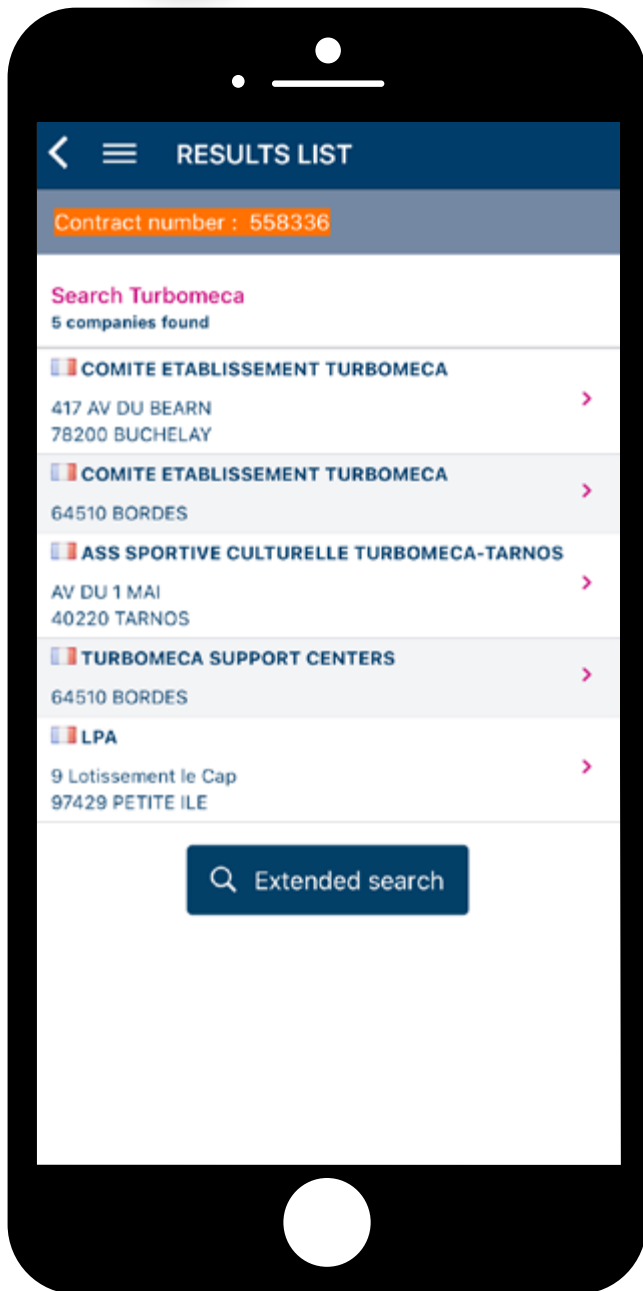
RESULTS LIST

Contract number : 558336

Search Turbomeca
5 companies found

COMITE ETABLISSEMENT TURBOMECA
417 AV DU BEARN
78200 BUCHELAY

COMITE ETABLISSEMENT TURBOMECA
64510 BORDES

ASS SPORTIVE CULTURELLE TURBOMECA-TARNOS
AV DU 1 MAI
40220 TARNOS

TURBOMECA SUPPORT CENTERS
64510 BORDES

LPA
9 Lotissement le Cap
97429 PETITE ILE

Extended search